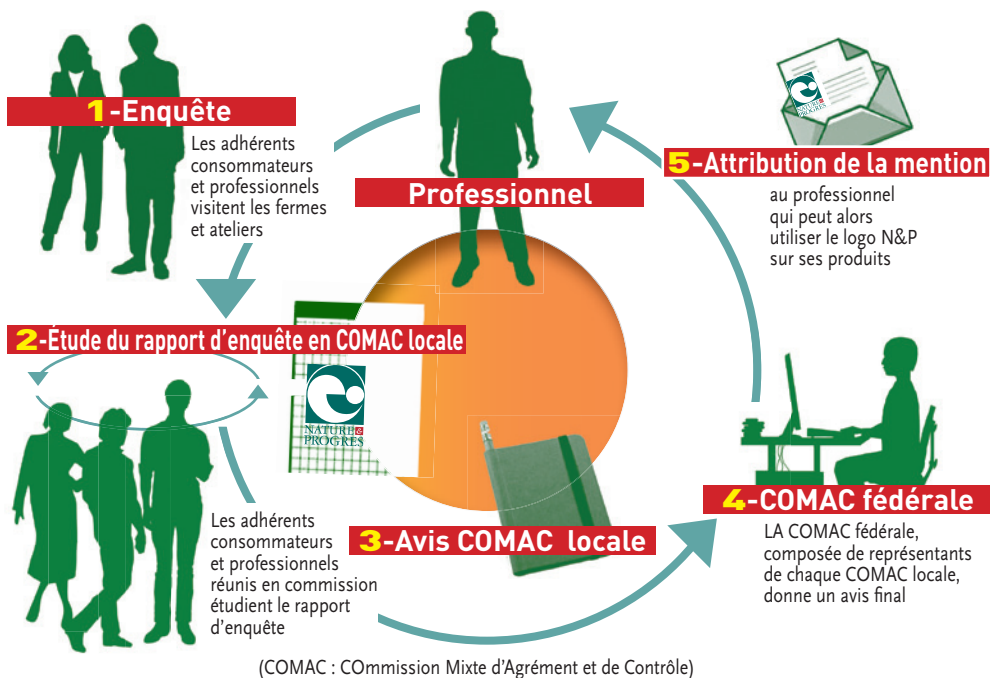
1-Enquête

Les adhérents consommateurs et professionnels visitent les fermes et ateliers

Professionnel

5-Attribution de la mention

au professionnel qui peut alors utiliser le logo N&P sur ses produits

2-Étude du rapport d'enquête en COMAC locale

NATURE & PROGRES

Les adhérents consommateurs et professionnels réunis en commission étudient le rapport d'enquête

3-Avis COMAC locale

4-COMAC fédérale

LA COMAC fédérale, composée de représentants de chaque COMAC locale, donne un avis final

(COMAC : COmmission Mixte d'Agrément et de Contrôle)